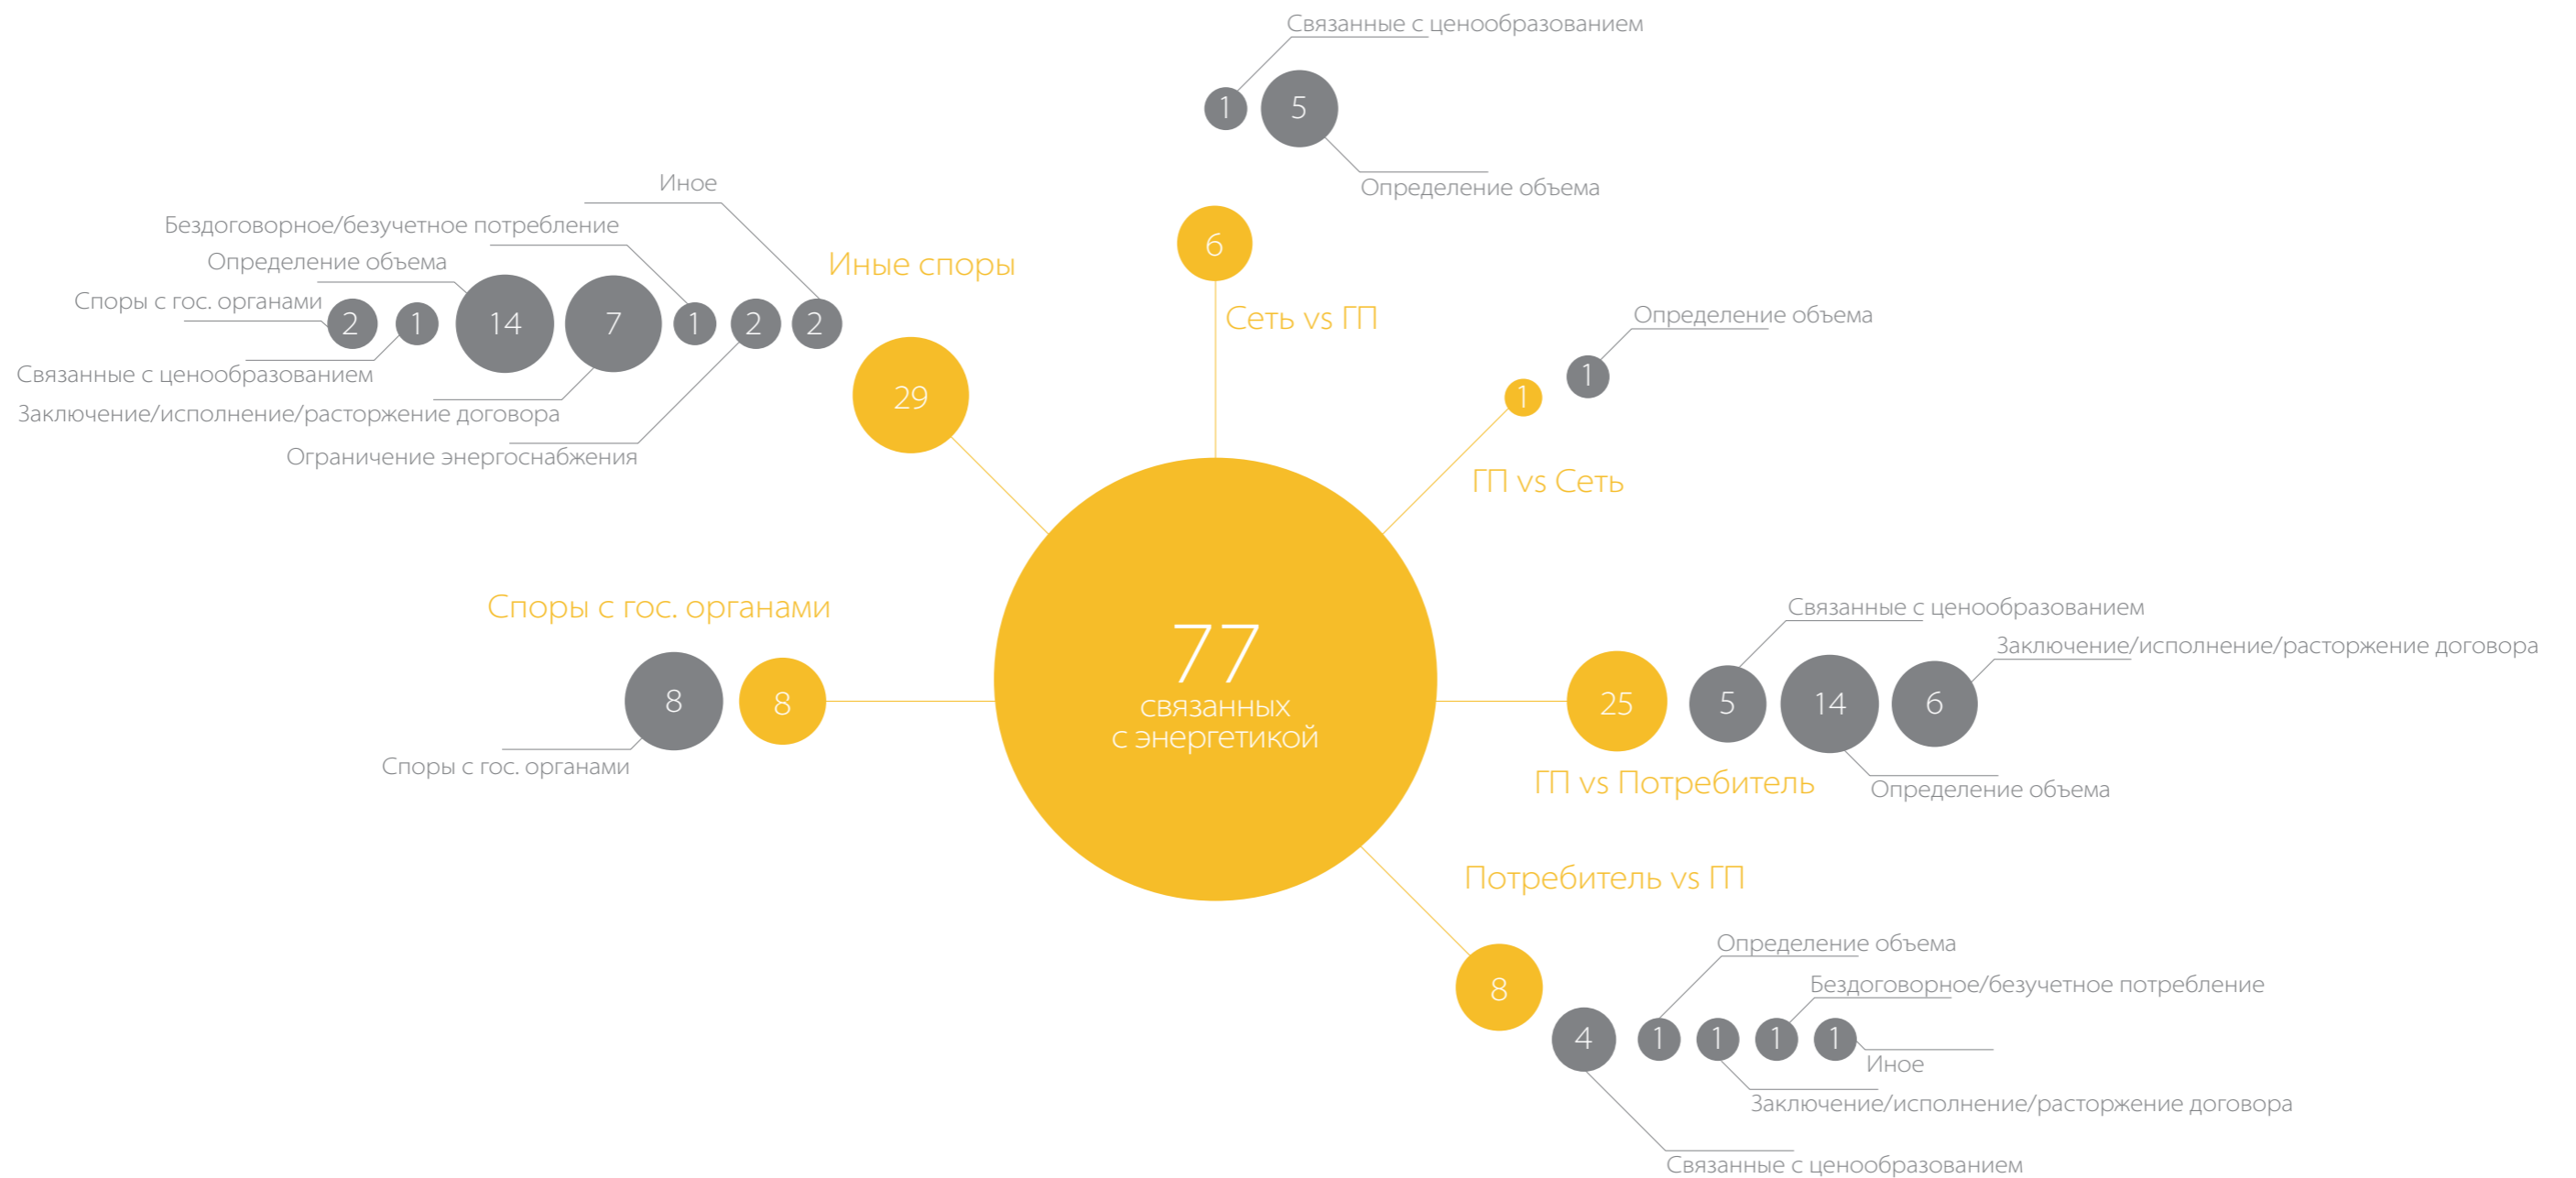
Связанные с ценообразованием

1 5

Определение объема

Иное

Бездоговорное/безучетное потребление

Определение объема

Иные споры

Споры с гос. органами

2 1 14 7 1 2 2

Связанные с ценообразованием

Заключение/исполнение/расторжение договора

Ограничение энергоснабжения

29

6

Сеть vs ГП

Определение объема

1

1

ГП vs Сеть

77
связанных
с энергетикой

Споры с гос. органами

8 8

Споры с гос. органами

Связанные с ценообразованием

Заключение/исполнение/расторжение договора

25 5 14 6

ГП vs Потребитель

Определение объема

Потребитель vs ГП

Определение объема

Бездоговорное/безучетное потребление

8

4 1 1 1 1

Иное

Заключение/исполнение/расторжение договора

Связанные с ценообразованием